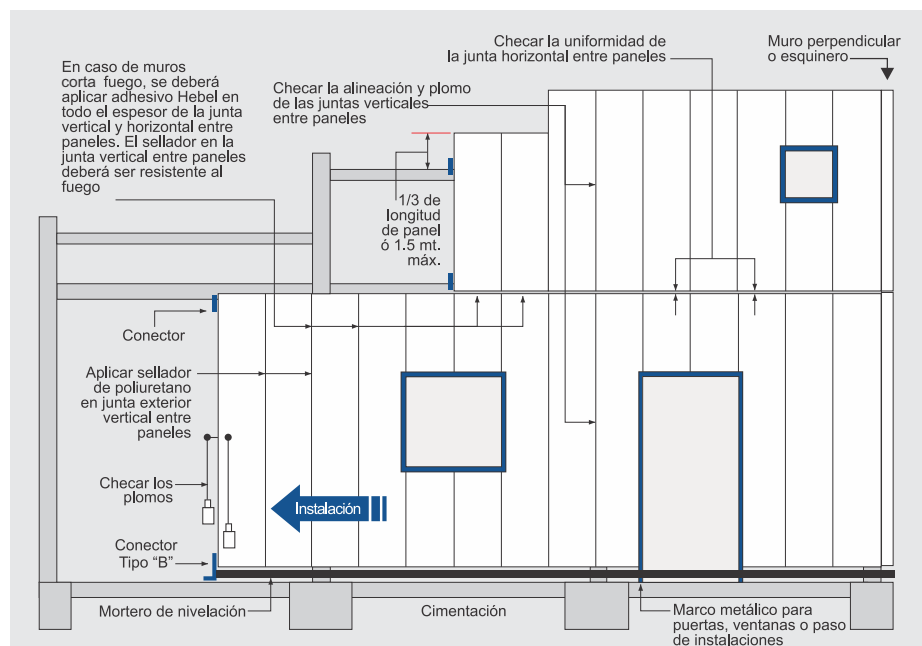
Checar la uniformidad de la junta horizontal entre paneles

Muro perpendicular o esquinero

En caso de muros corta fuego, se deberá aplicar adhesivo Hebel en todo el espesor de la junta vertical y horizontal entre paneles. El sellador en la junta vertical entre paneles deberá ser resistente al fuego

Checar la alineación y plomo de las juntas verticales entre paneles

1/3 de longitud de panel ó 1.5 mt. máx.

Conector

Aplicar sellador de poliuretano en junta exterior vertical entre paneles

Checar los plomos

Instalación

Conector Tipo "B"

Mortero de nivelación

Cimentación

Marco metálico para puertas, ventanas o paso de instalaciones